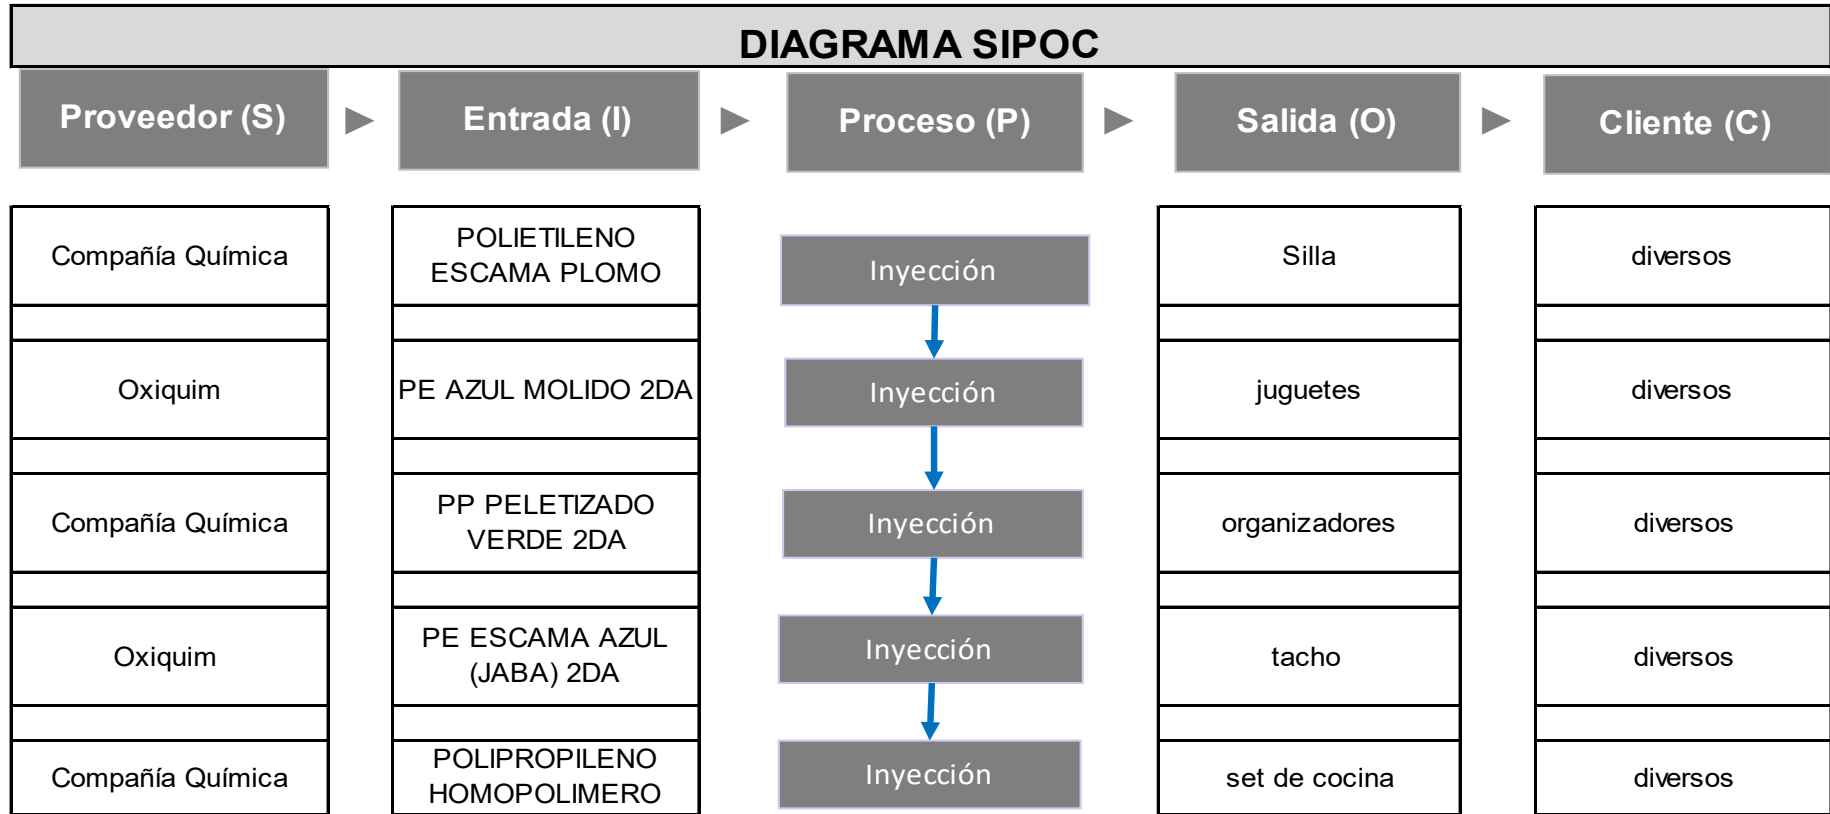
DIAGRAMA SIPOC

| Proveedor (S) | Entrada (I) | Proceso (P) | Salida (O) | Cliente (C) |
|---|---|---|---|---|
| Compañía Química | POLIETILENO ESCAMA PLOMO | Inyección | Silla | diversos |
| Oxiquim | PE AZUL MOLIDO 2DA | Inyección | juguetes | diversos |
| Compañía Química | PP PELETIZADO VERDE 2DA | Inyección | organizadores | diversos |
| Oxiquim | PE ESCAMA AZUL (JABA) 2DA | Inyección | tacho | diversos |
| Compañía Química | POLIPROPILENO HOMOPOLIMERO | Inyección | set de cocina | diversos |